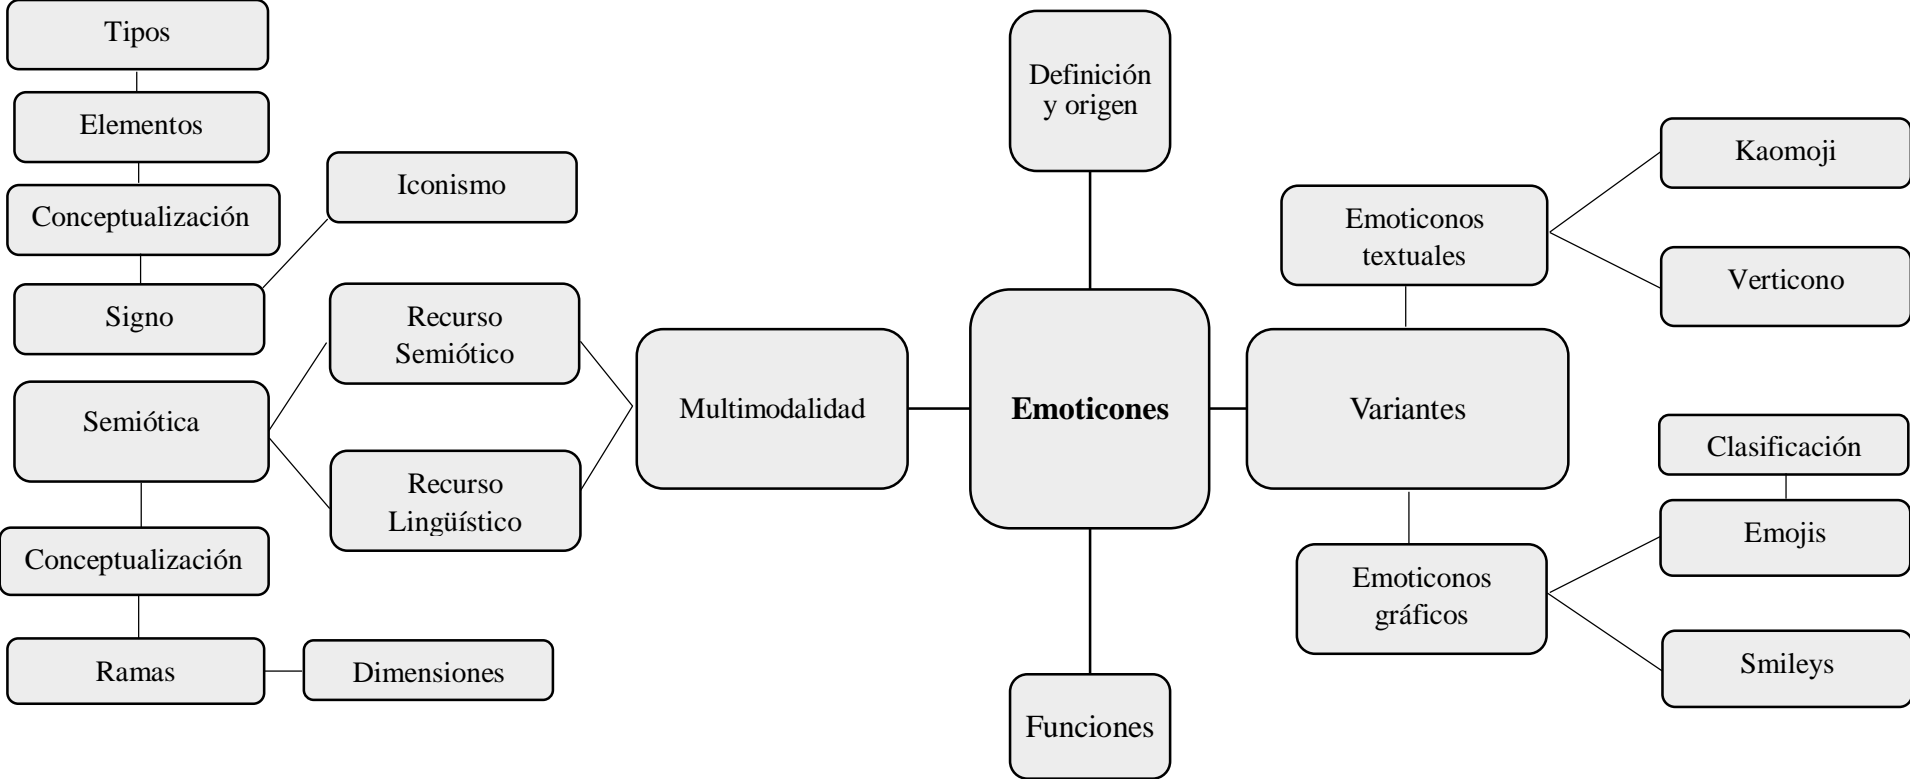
Tipos

Elementos

Conceptualización

Signo

Iconismo

Semiótica

Recurso Semiótico

Recurso Lingüístico

Conceptualización

Ramas

Dimensiones

Multimodalidad

Definición y origen

**Emoticones**

Funciones

Variantes

Emoticonos textuales

Kaomoji

Verticono

Clasificación

Emojis

Emoticonos gráficos

Smileys